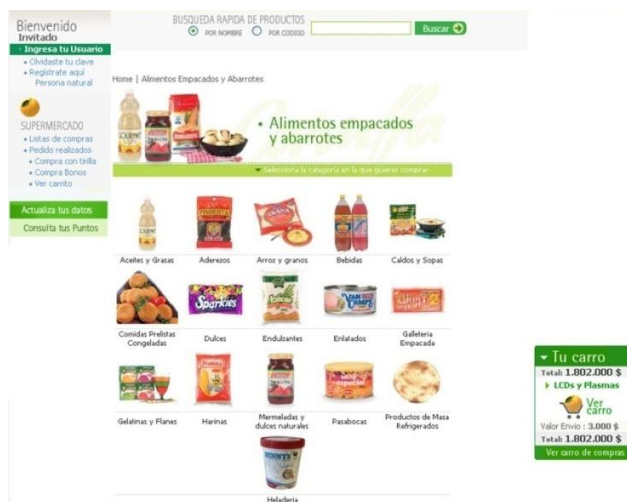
Bienvenido
Invitado
Ingresa tu Usuario
• Olvidaste tu clave
• Registrate aquí
Persona natural

SUPERMERCADO
• Listas de compras
• Pedido realizados
• Compra con tirilla
• Compra Bonos
• Ver carrito

Actualiza tus datos
Consulta tus Puntos

BUSQUEDA RAPIDA DE PRODUCTOS
POR NOMBRE POR CODIGO
Buscar

Home | Alimentos Empacados y Abarrotes

• Alimentos empacados y abarrotes

Selecciona la categoría en la que quieras comprar

Aceites y Grasas
Aderezos
Arroz y granos
Bebidas
Caldos y Sopas
Comidas Prelistas Congeladas
Dulces
Endulzantes
Enlatados
Galleteria Empacada
Gelatinas y Flanes
Harinas
Mermeladas y dulces naturales
Pasabocas
Productos de Masa Refrigerados
Heladeria

Tu carro
Total: 1.802.000 $
LCDs y Plasmas
Ver carro
Valor Envio : 3.000 $
Total: 1.802.000 $
Ver carro de compras